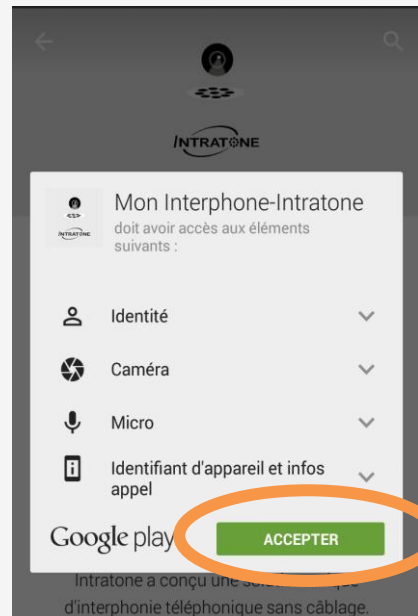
INTRATONE

INTRATONE

Mon Interphone-Intratone
doit avoir accès aux éléments suivants :

Identité

Caméra

Micro

Identifiant d'appareil et infos appel

Google play

ACCEPTER

Intratone a conçu une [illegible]
d'interphonie téléphonique sans câblage.